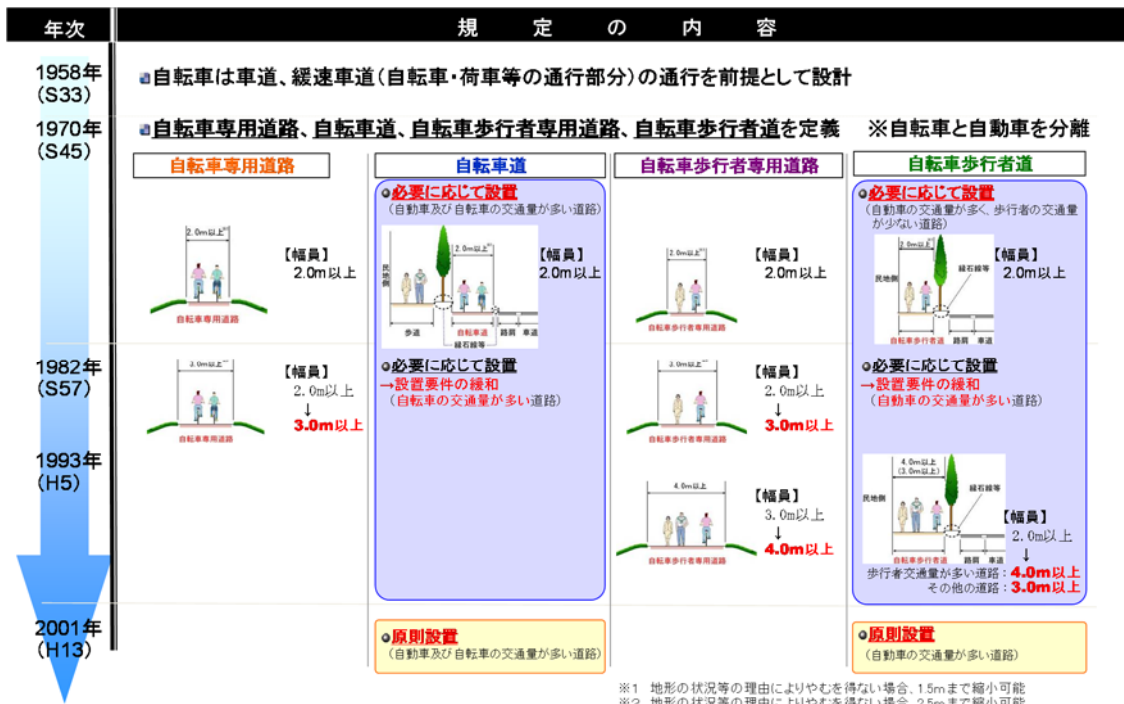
| 年次 | 規定の内容 |
|---|---|

1958年
(S33)

自転車は車道、緩速車道（自転車・荷車等の通行部分）の通行を前提として設計

1970年
(S45)

自転車専用道路、自転車道、自転車歩行者専用道路、自転車歩行者道を定義　※自転車と自動車を分離

自転車専用道路

2.0m以上

自転車専用道路

【幅員】
2.0m以上

自転車道

必要に応じて設置
（自動車及び自転車の交通量が多い道路）

民地側　2.0m以上　歩道　縁石線等　自転車道　路肩　車道

【幅員】
2.0m以上

自転車歩行者専用道路

2.0m以上

自転車歩行者専用道路

【幅員】
2.0m以上

自転車歩行者道

必要に応じて設置
（自動車の交通量が多く、歩行者の交通量が少ない道路）

2.0m以上　民地側　縁石線等　路肩　車道

【幅員】
2.0m以上

1982年
(S57)

3.0m以上

自転車専用道路

【幅員】
2.0m以上
↓
3.0m以上

必要に応じて設置
→設置要件の緩和
（自転車の交通量が多い道路）

自転車歩行者専用道路

【幅員】
2.0m以上
↓
3.0m以上

必要に応じて設置
→設置要件の緩和
（自転車の交通量が多い道路）

1993年
(H5)

4.0m以上

自転車歩行者専用道路

【幅員】
3.0m以上
↓
4.0m以上

4.0m以上
(3.0m以上)

民地側　自転車歩行者道　路肩　車道

【幅員】
2.0m以上
↓
歩行者交通量が多い道路：4.0m以上
その他の道路：3.0m以上

2001年
(H13)

原則設置
（自動車及び自転車の交通量が多い道路）

原則設置
（自動車の交通量が多い道路）

※1　地形の状況等の理由によりやむを得ない場合、1.5mまで縮小可能
※2　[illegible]